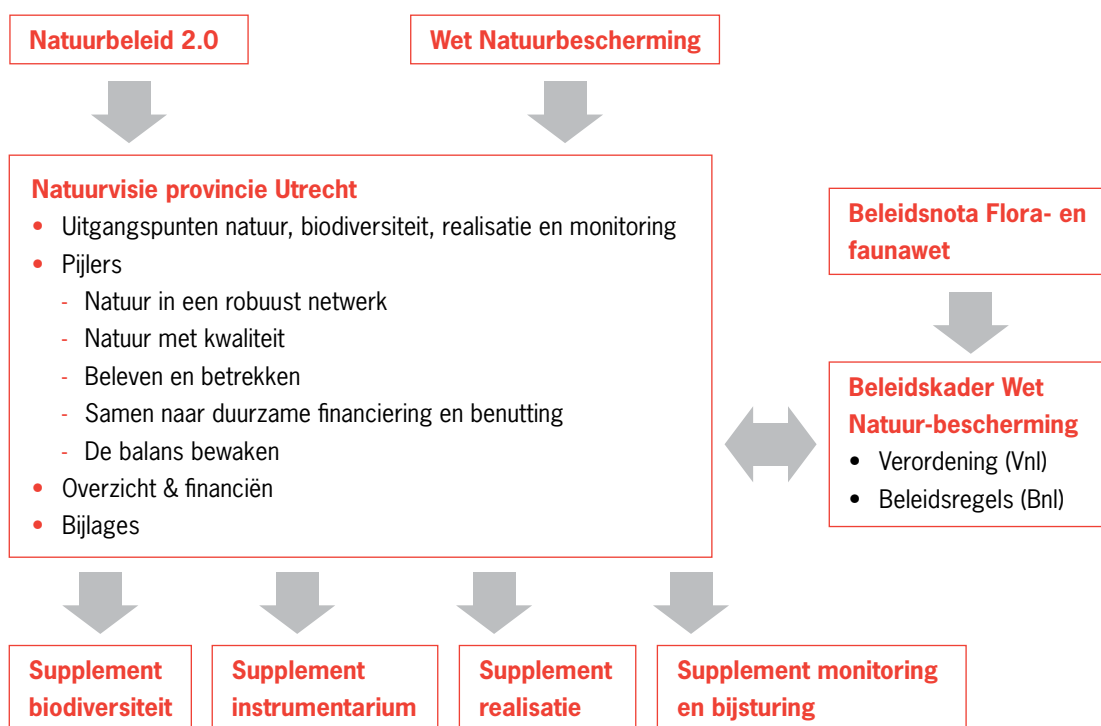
Natuurbeleid 2.0

Wet Natuurbescherming

Natuurvisie provincie Utrecht
- Uitgangspunten natuur, biodiversiteit, realisatie en monitoring
- Pijlers
  - Natuur in een robuust netwerk
  - Natuur met kwaliteit
  - Beleven en betrekken
  - Samen naar duurzame financiering en benutting
  - De balans bewaken
- Overzicht & financiën
- Bijlages

Beleidsnota Flora- en faunawet

Beleidskader Wet Natuur-bescherming
- Verordening (Vnl)
- Beleidsregels (Bnl)

Supplement biodiversiteit

Supplement instrumentarium

Supplement realisatie

Supplement monitoring en bijsturing